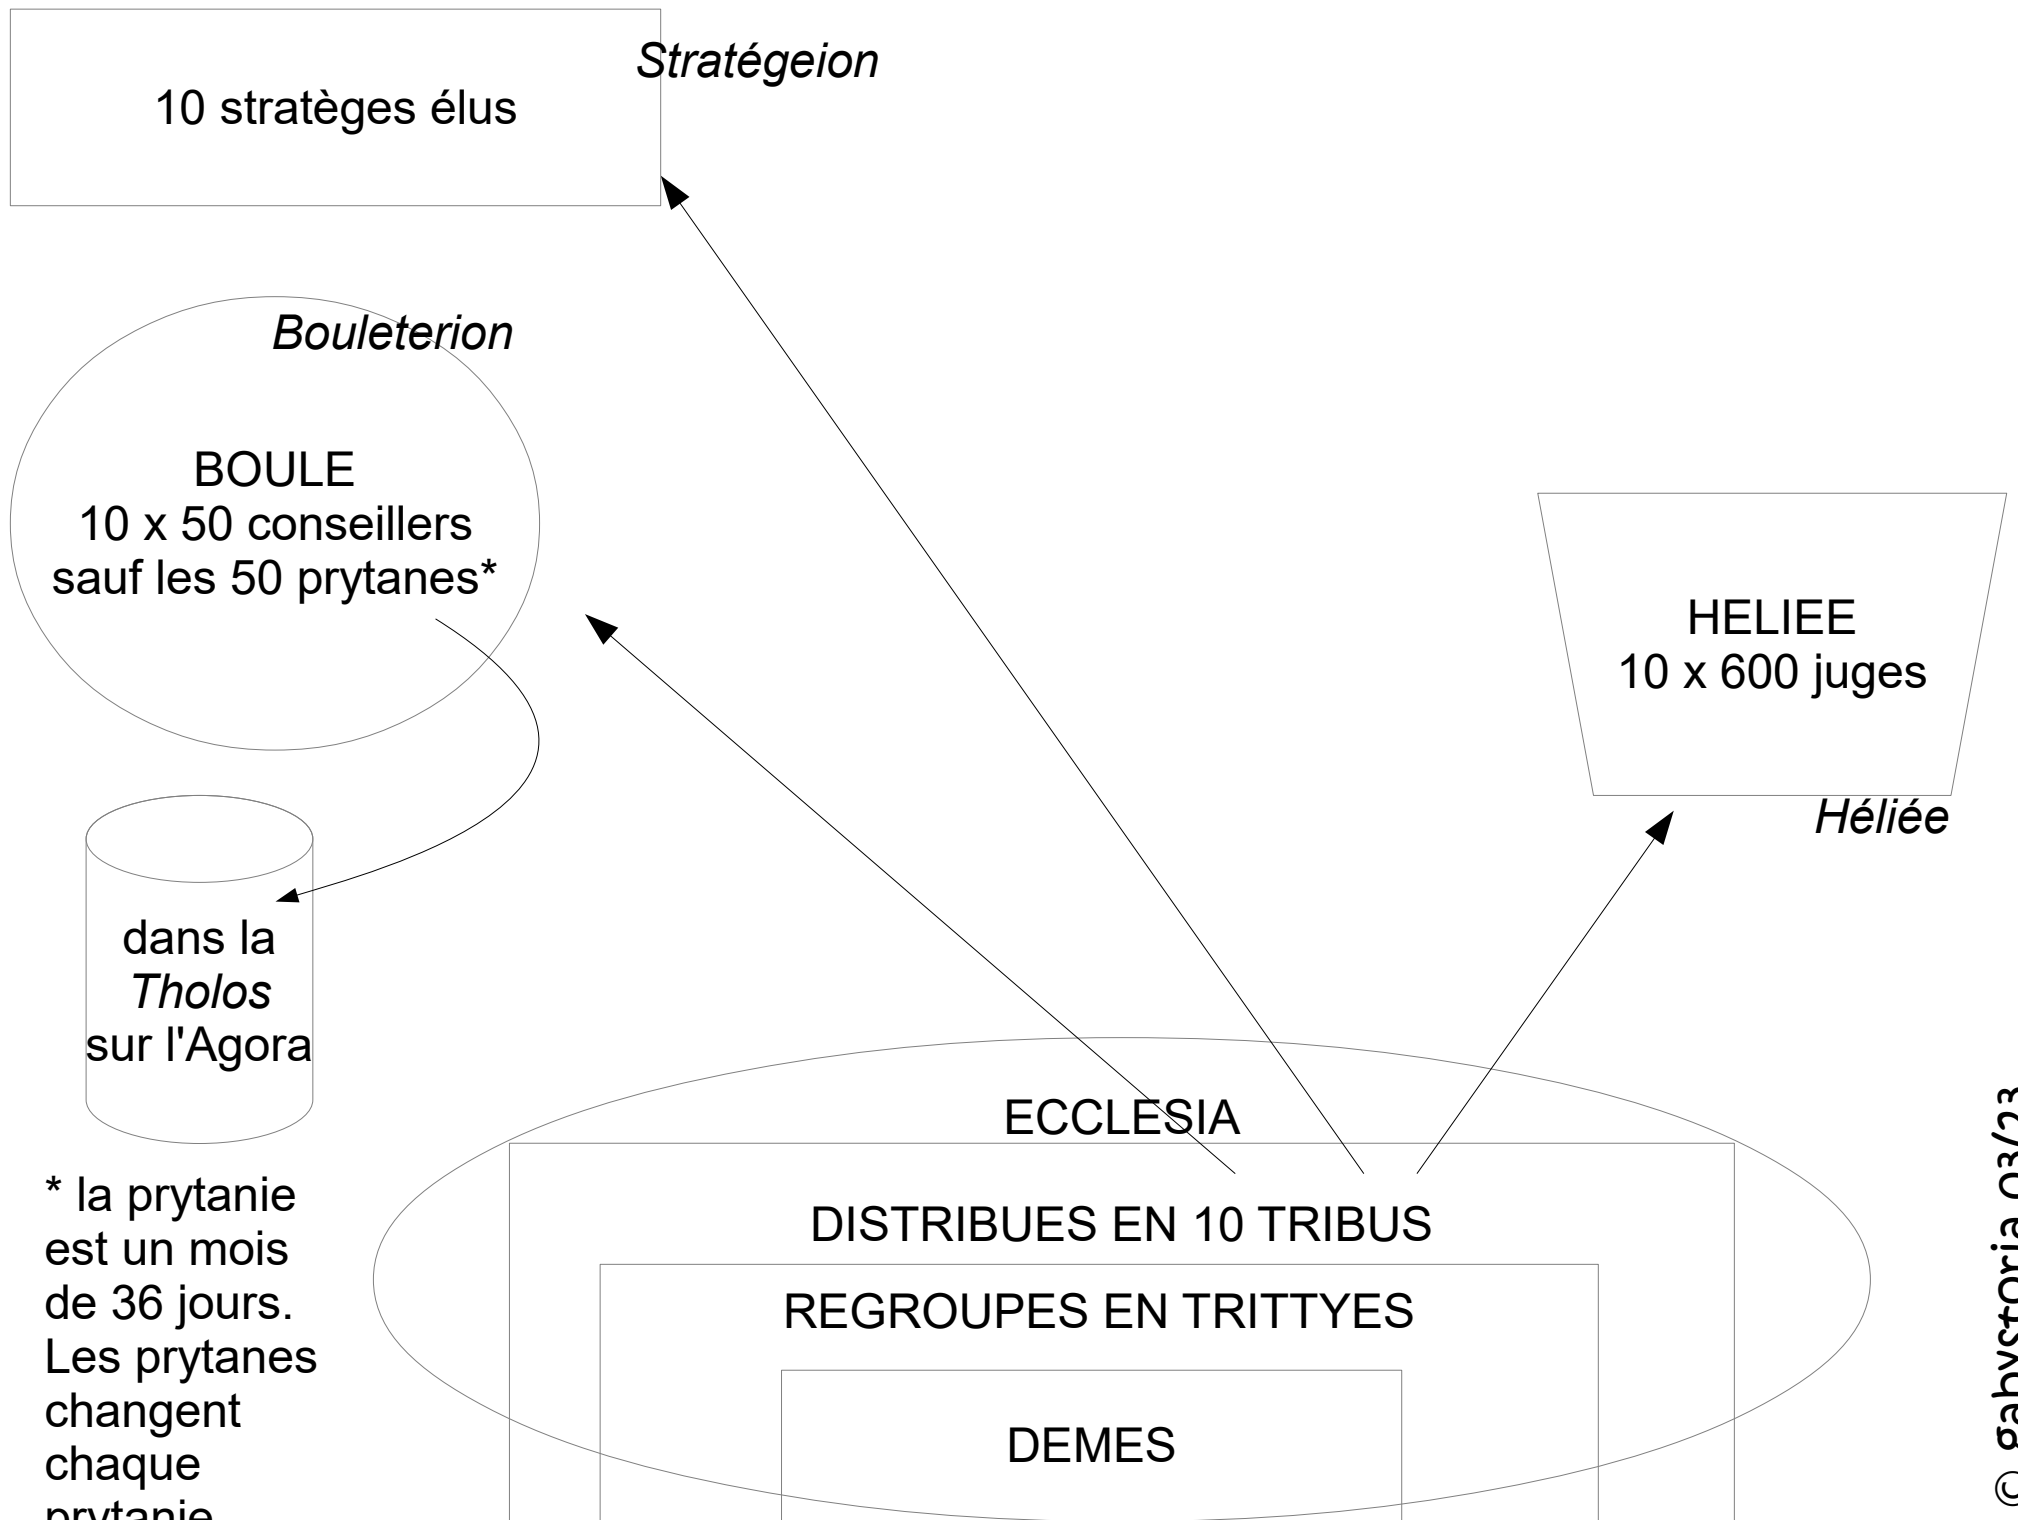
Stratégeion

10 stratèges élus

Bouleterion

BOULE
10 x 50 conseillers
sauf les 50 prytanes*

HELIEE
10 x 600 juges

Héliée

dans la
*Tholos*
sur l'Agora

ECCLESIA

DISTRIBUES EN 10 TRIBUS

REGROUPES EN TRITTYES

DEMES

* la prytanie est un mois de 36 jours. Les prytanes changent chaque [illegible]

© gabystoria 03/23